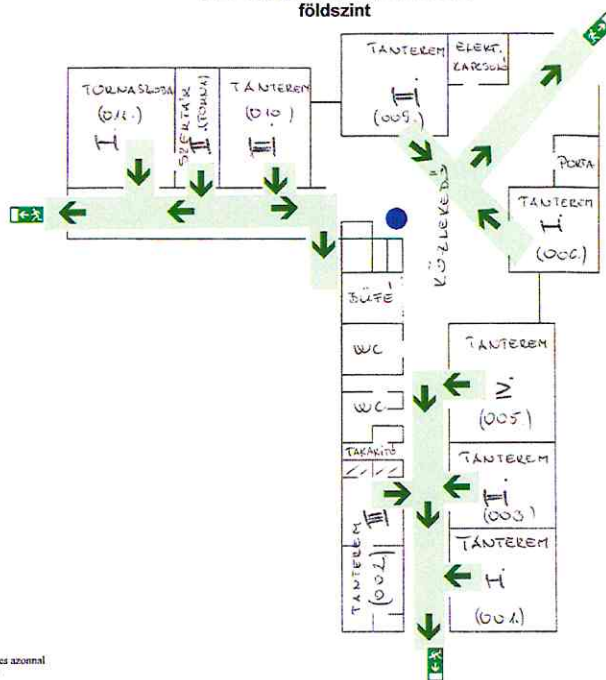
földszint

TORNASZOBA (011.)

SZERTÁR (TORNA)

TANTEREM (010)

TANTEREM (009.)

ELEKT. KAPCSOLÓ

PORTA

TANTEREM (006.)

KÖZLEKEDŐ

BÜFÉ

WC

WC

TAKARÍTÓ

TANTEREM (005.)

TANTEREM (003.)

TANTEREM (001.)

TANTEREM (002.)

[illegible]es azonnal